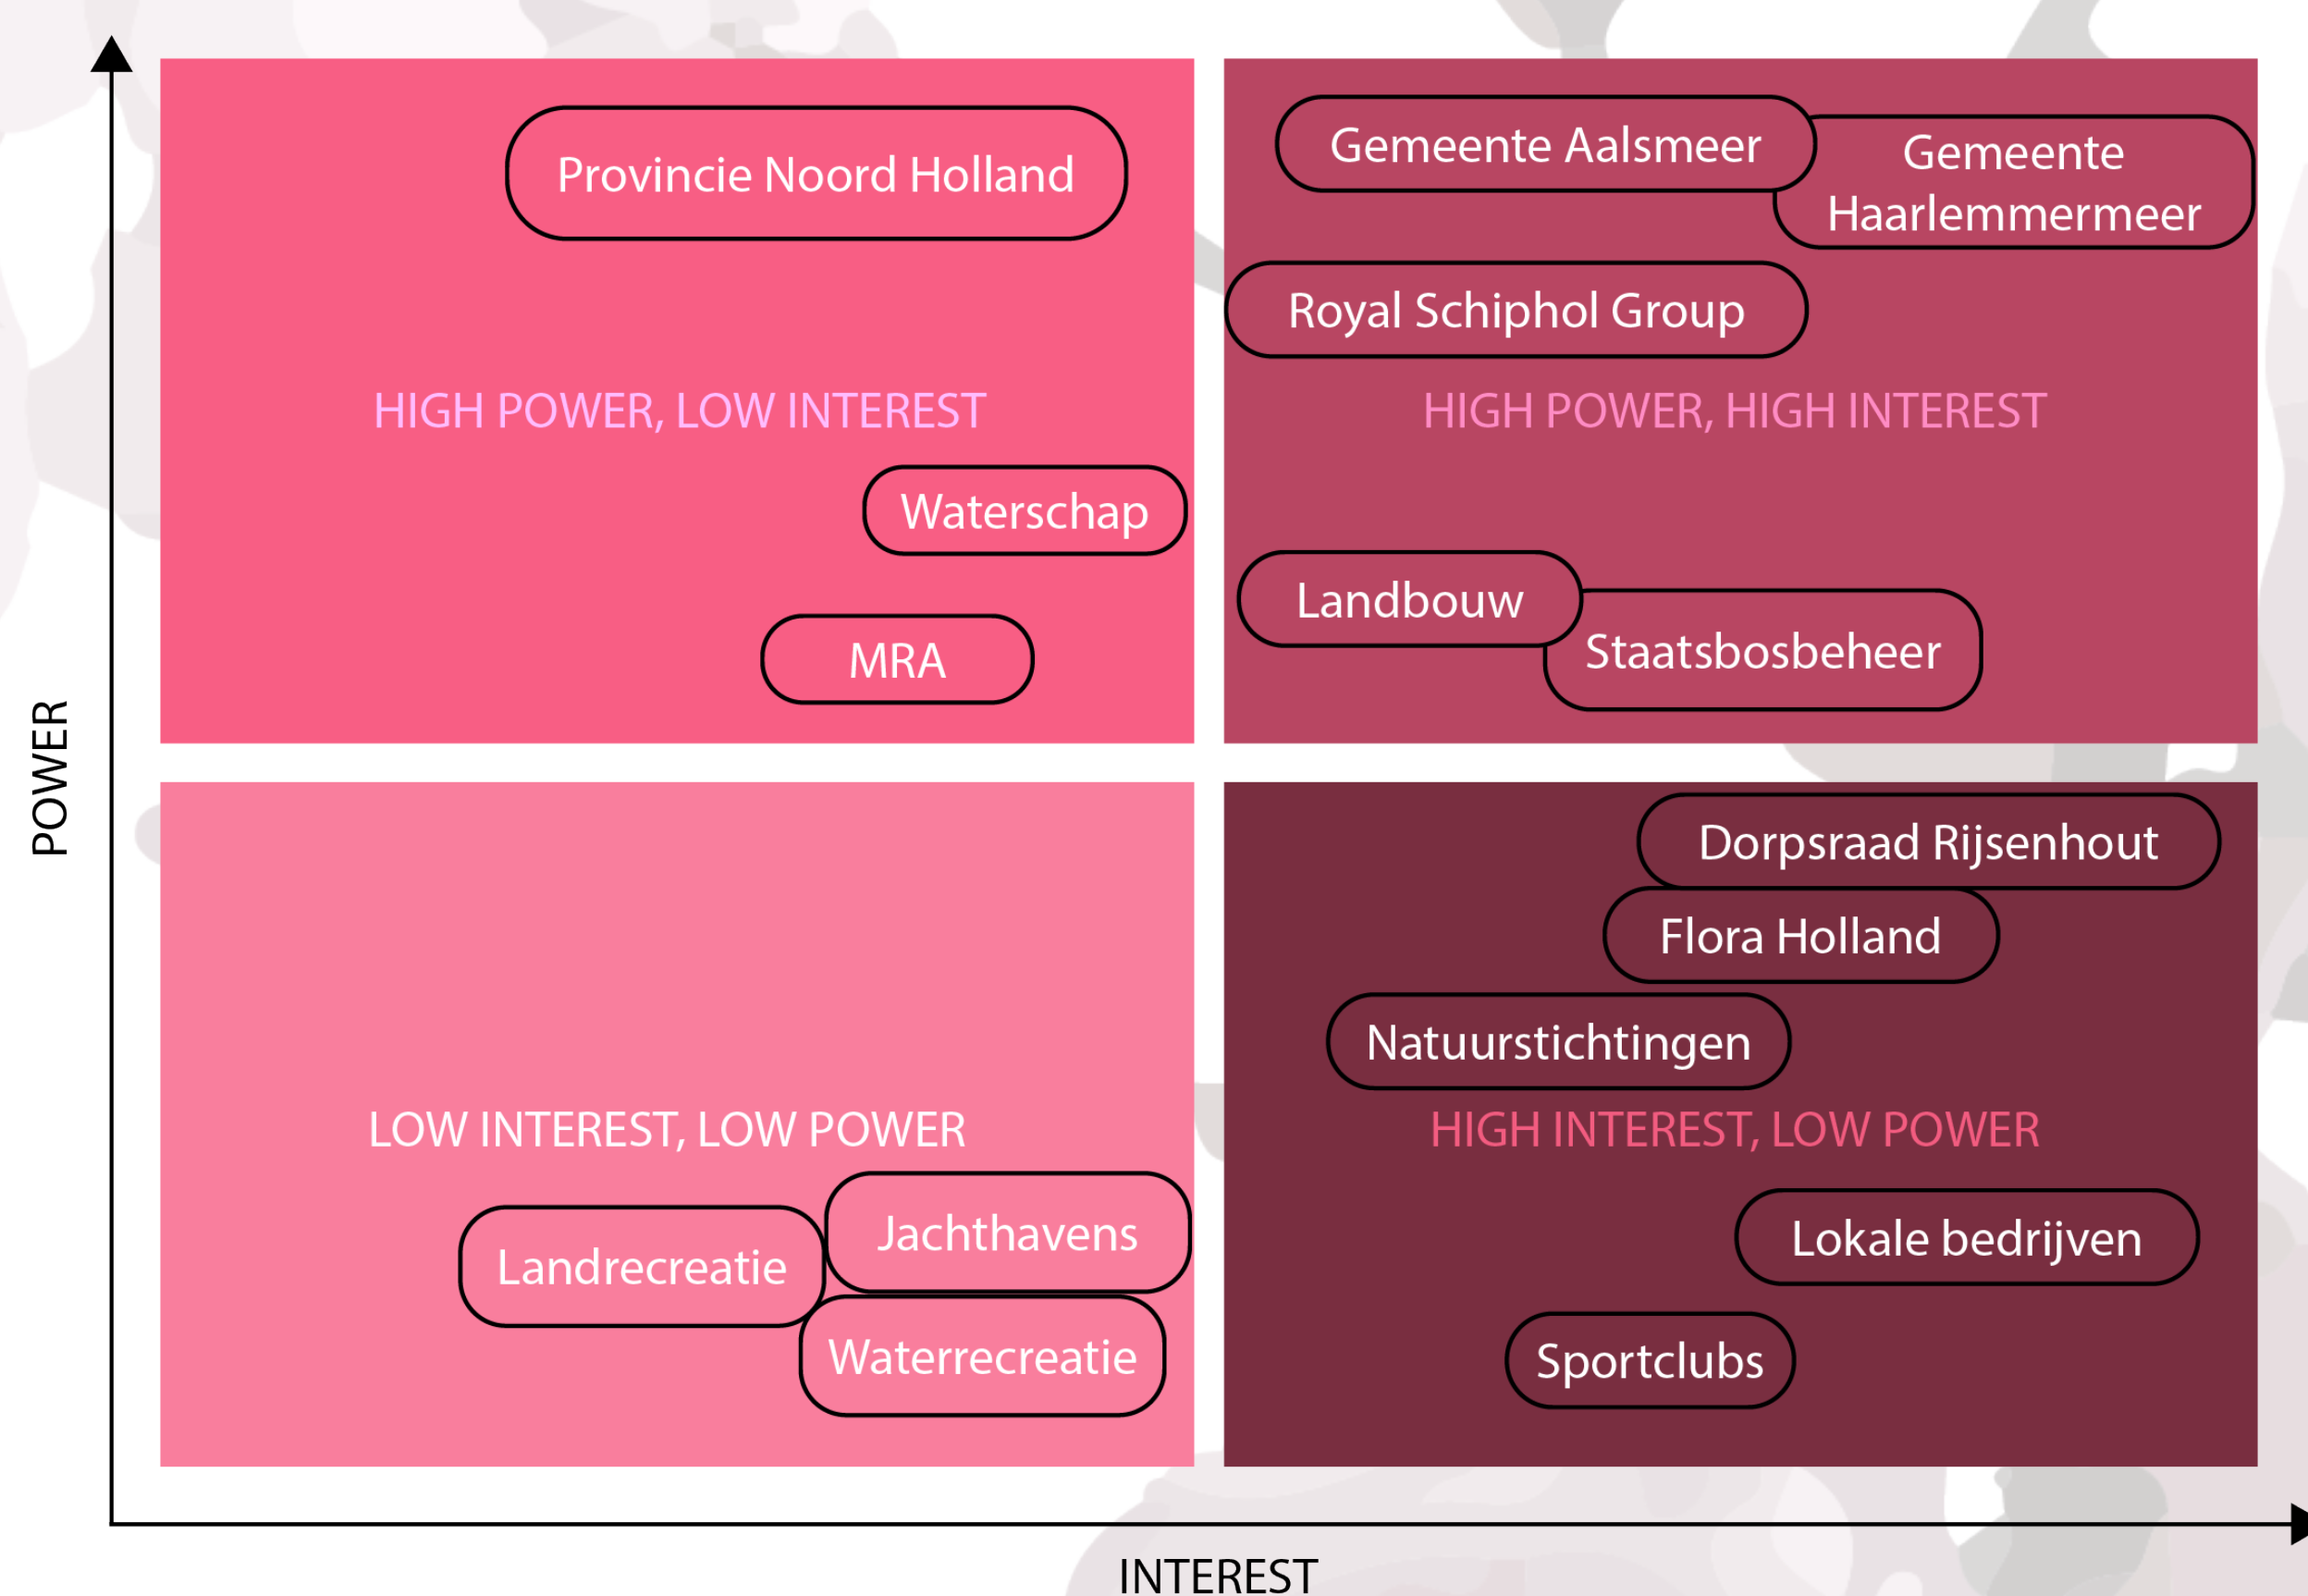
POWER

Provincie Noord Holland

HIGH POWER, LOW INTEREST

Waterschap

MRA

Gemeente Aalsmeer

Gemeente Haarlemmermeer

Royal Schiphol Group

HIGH POWER, HIGH INTEREST

Landbouw

Staatsbosbeheer

LOW INTEREST, LOW POWER

Landrecreatie

Jachthavens

Waterrecreatie

Dorpsraad Rijsenhout

Flora Holland

Natuurstichtingen

HIGH INTEREST, LOW POWER

Lokale bedrijven

Sportclubs

INTEREST